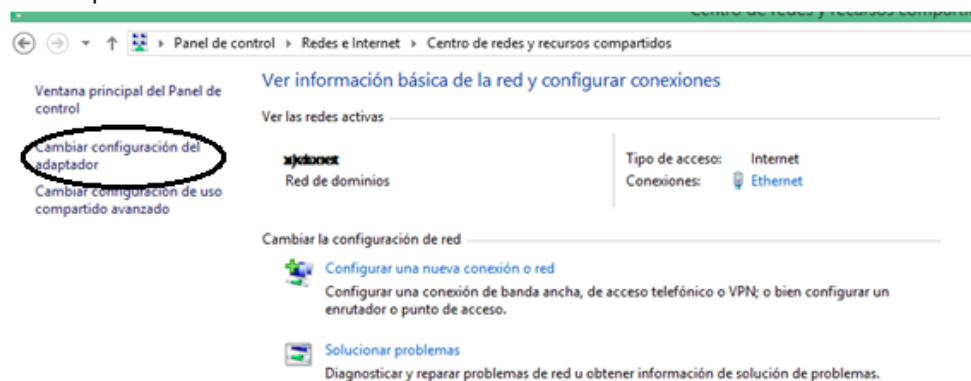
Centro de redes y recursos compartidos

Panel de control ▸ Redes e Internet ▸ Centro de redes y recursos compartidos

Ventana principal del Panel de control

Cambiar configuración del adaptador

Cambiar configuración de uso compartido avanzado

Ver información básica de la red y configurar conexiones

Ver las redes activas

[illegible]
Red de dominios

Tipo de acceso: Internet
Conexiones: Ethernet

Cambiar la configuración de red

Configurar una nueva conexión o red
Configurar una conexión de banda ancha, de acceso telefónico o VPN; o bien configurar un enrutador o punto de acceso.

Solucionar problemas
Diagnosticar y reparar problemas de red u obtener información de solución de problemas.